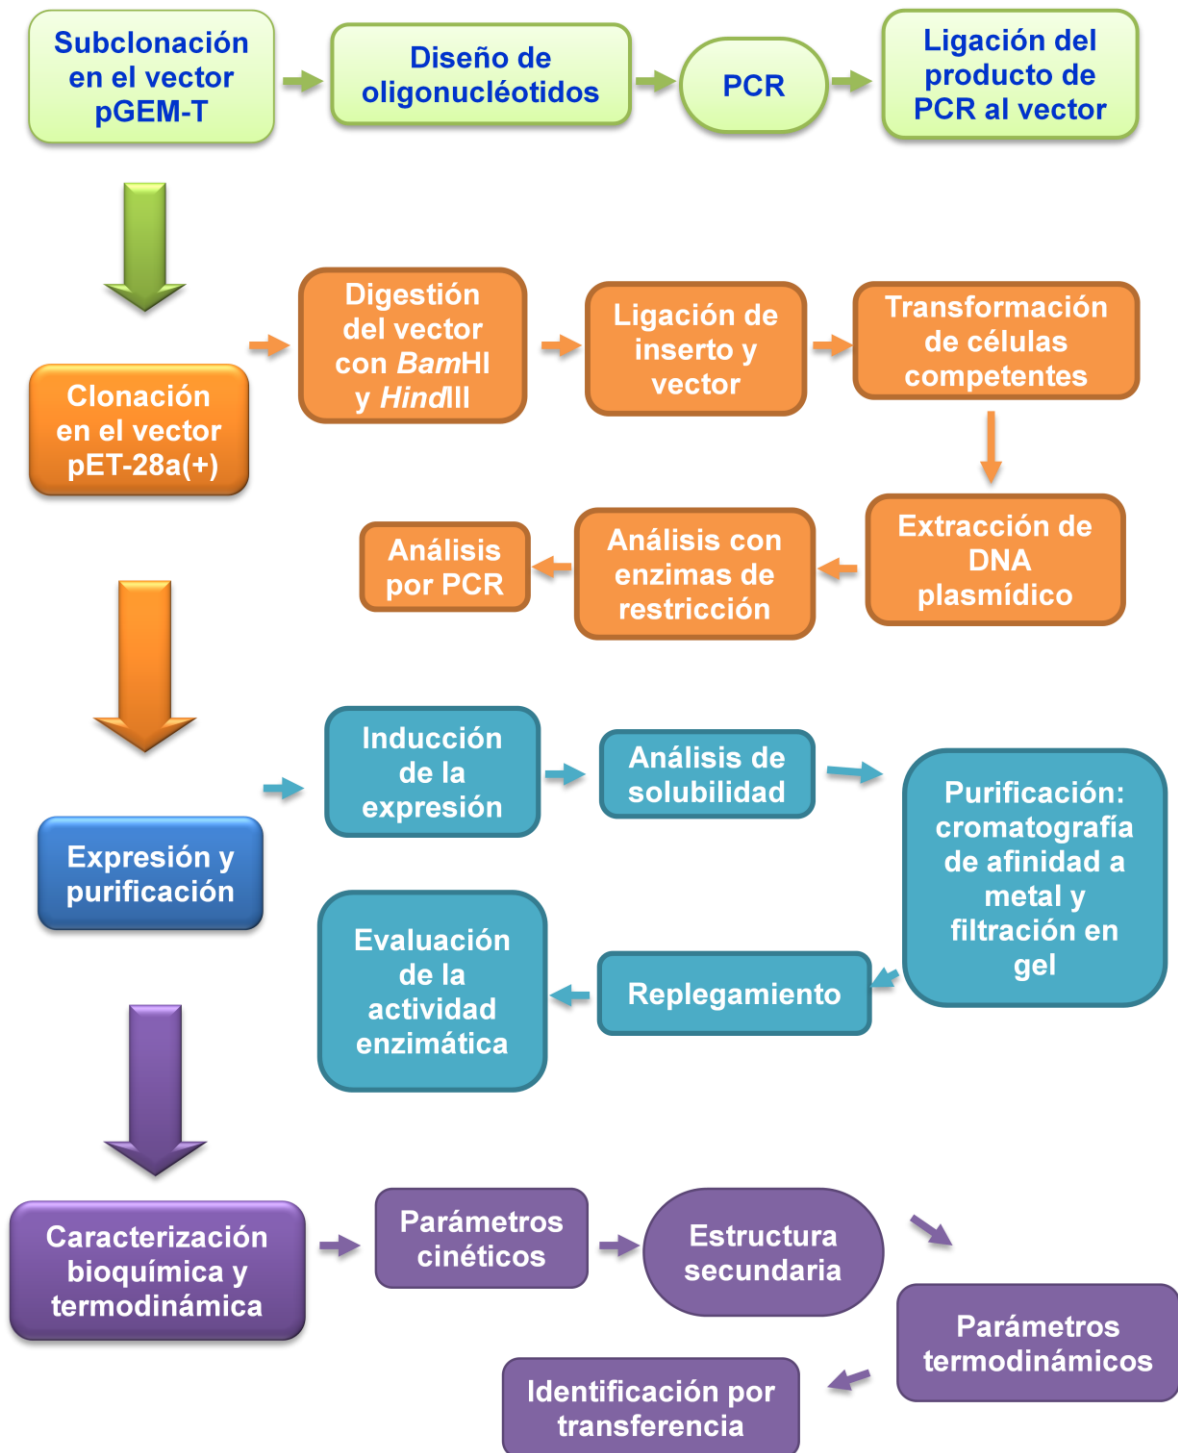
Subclonación en el vector pGEM-T

Diseño de oligonucléotidos

PCR

Ligación del producto de PCR al vector

Clonación en el vector pET-28a(+)

Digestión del vector con *Bam*HI y *Hind*III

Ligación de inserto y vector

Transformación de células competentes

Extracción de DNA plasmídico

Análisis con enzimas de restricción

Análisis por PCR

Expresión y purificación

Inducción de la expresión

Análisis de solubilidad

Purificación: cromatografía de afinidad a metal y filtración en gel

Replegamiento

Evaluación de la actividad enzimática

Caracterización bioquímica y termodinámica

Parámetros cinéticos

Estructura secundaria

Parámetros termodinámicos

Identificación por transferencia